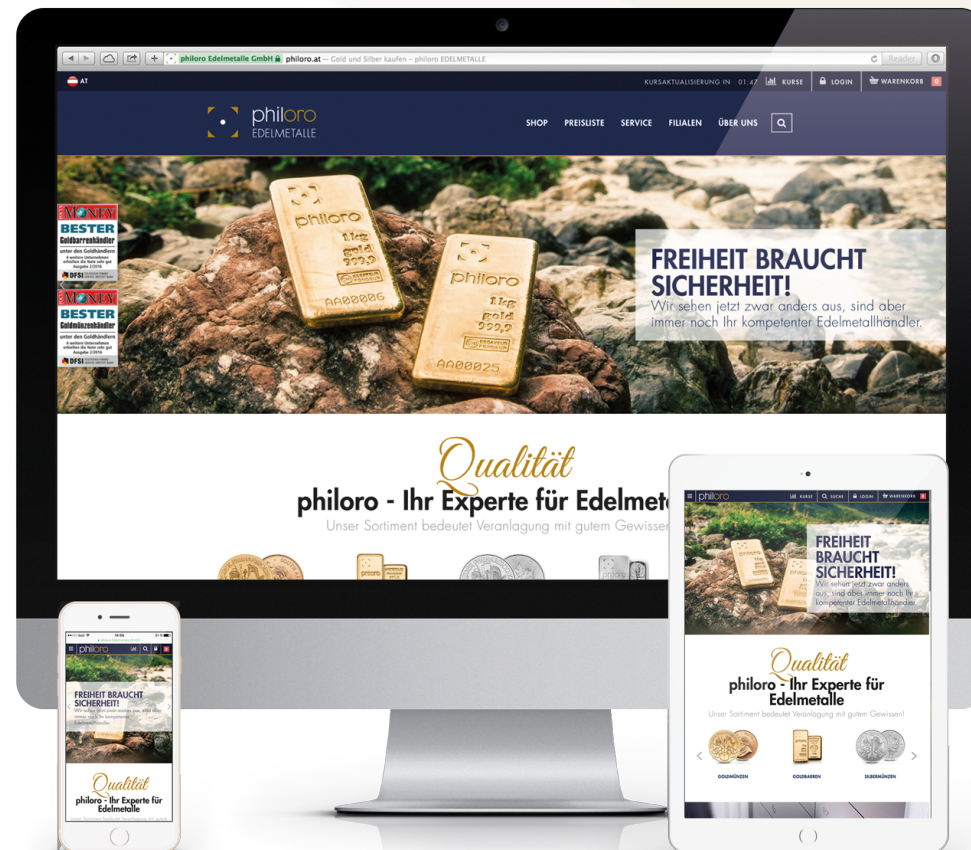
philoro Edelmetalle GmbH philoro.at — Gold und Silber kaufen – philoro EDELMETALLE

Reader

AT

KURSAKTUALISIERUNG IN 01:47 KURSE LOGIN WARENKORB 0

philoro EDELMETALLE

SHOP PREISLISTE SERVICE FILIALEN ÜBER UNS

MONEY BESTER Goldbarrenhändler

MONEY BESTER Goldmünzenhändler

DFSI

philoro 1kg gold 999,9 AA00006

philoro 1kg gold 999,9 AA00025

FREIHEIT BRAUCHT SICHERHEIT!
Wir sehen jetzt zwar anders aus, sind aber immer noch Ihr kompetenter Edelmetallhändler.

Qualität
philoro - Ihr Experte für Edelmeta
Unser Sortiment bedeutet Veranlagung mit gutem Gewissen

philoro KURSE SUCHE LOGIN WARENKORB

FREIHEIT BRAUCHT SICHERHEIT!
Wir sehen jetzt zwar anders aus, sind aber immer noch Ihr kompetenter Edelmetallhändler.

Qualität
philoro - Ihr Experte für Edelmetalle
Unser Sortiment bedeutet Veranlagung mit gutem Gewissen!

GOLDMÜNZEN GOLDBARREN SILBERMÜNZEN

philoro

FREIHEIT BRAUCHT SICHERHEIT!
Wir sehen jetzt zwar anders aus, sind aber immer noch Ihr kompetenter Edelmetallhändler.

Qualität
philoro - Ihr Experte für Edelmetalle